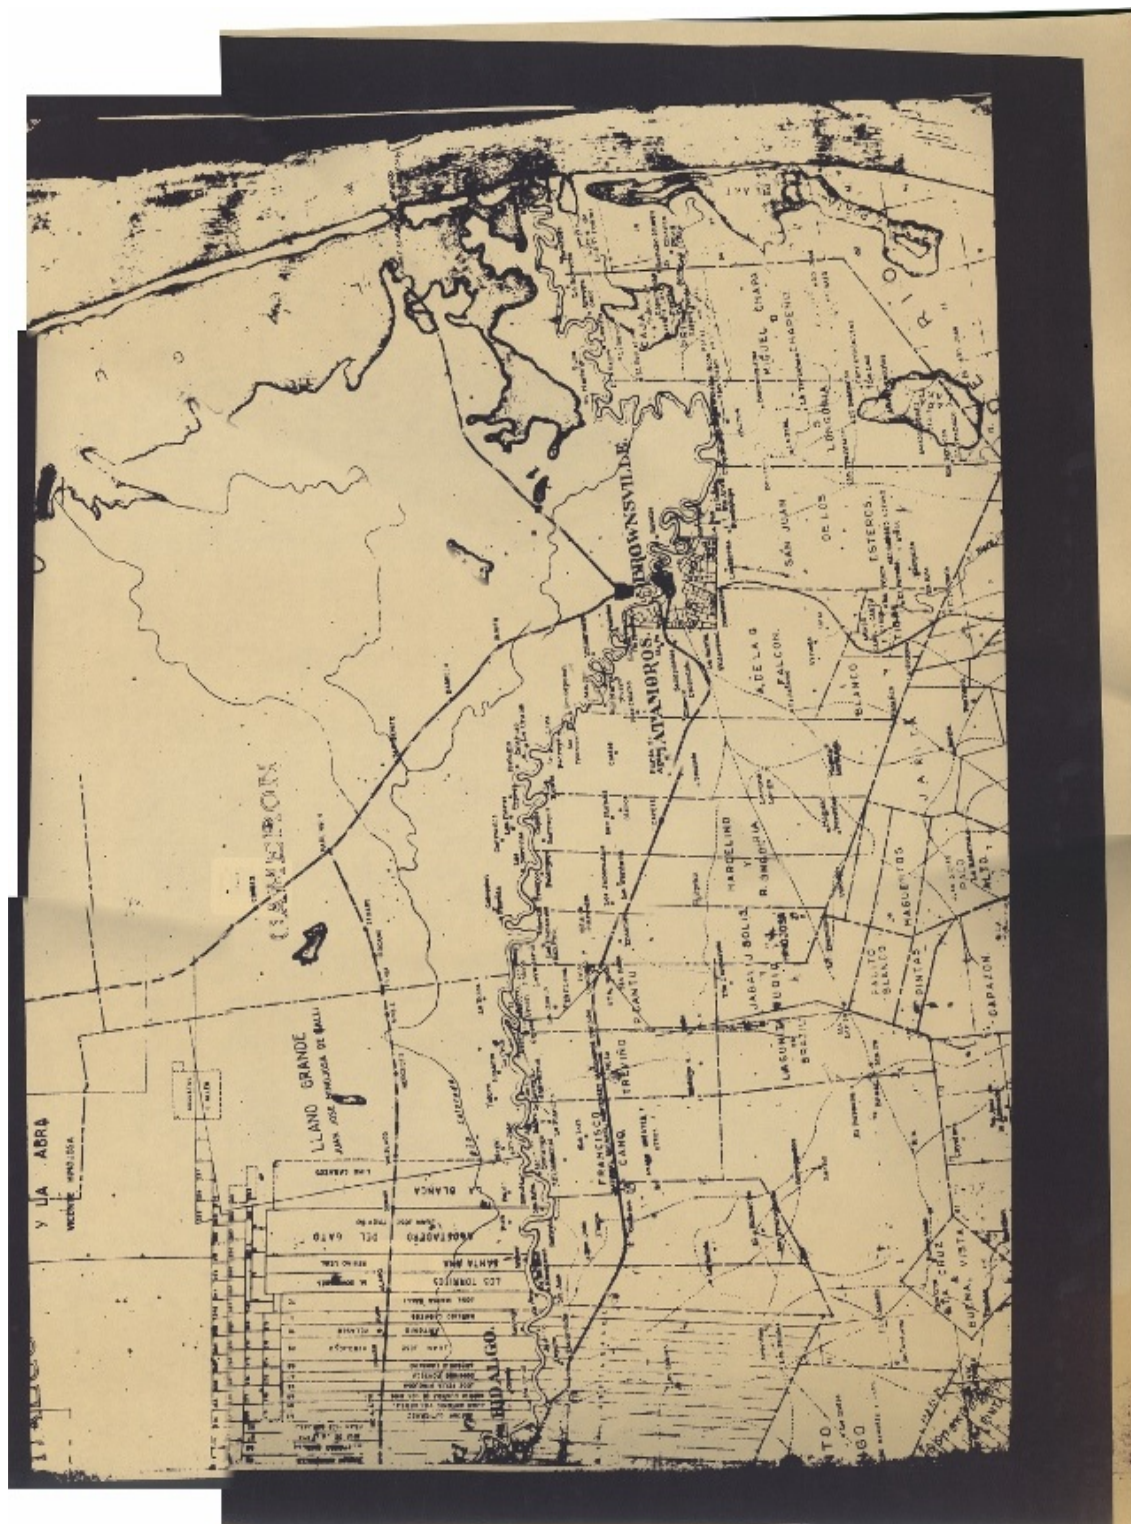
BROWNSVILLE
MATAMOROS
CAMERON
LLANO GRANDE
JUAN JOSE HINOJOSA DE BALLI
Y LA ABRA
VICENTE HINOJOSA
LA BLANCA
ABREVADERO DEL GATO
SANTA ANA
LOS TORRICES
HIDALGO
FRANCISCO CANO
TREVIÑO
CANTU
LAGUNA
MARCELINO
R. GREGORIA
JABAYU SOLIS
A. DE LA G.
FALCON
SAN JUAN
DE LOS
ESTEROS
LONGORIA
MIGUEL CHAPA
CHAPENO
BLANCO
PALITO BLANCO
JARITA
HAGÜEYES
DINTAS
CAPAZON
SANTA CRUZ
BUENA VISTA
R
I
O
G
TO
GO
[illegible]